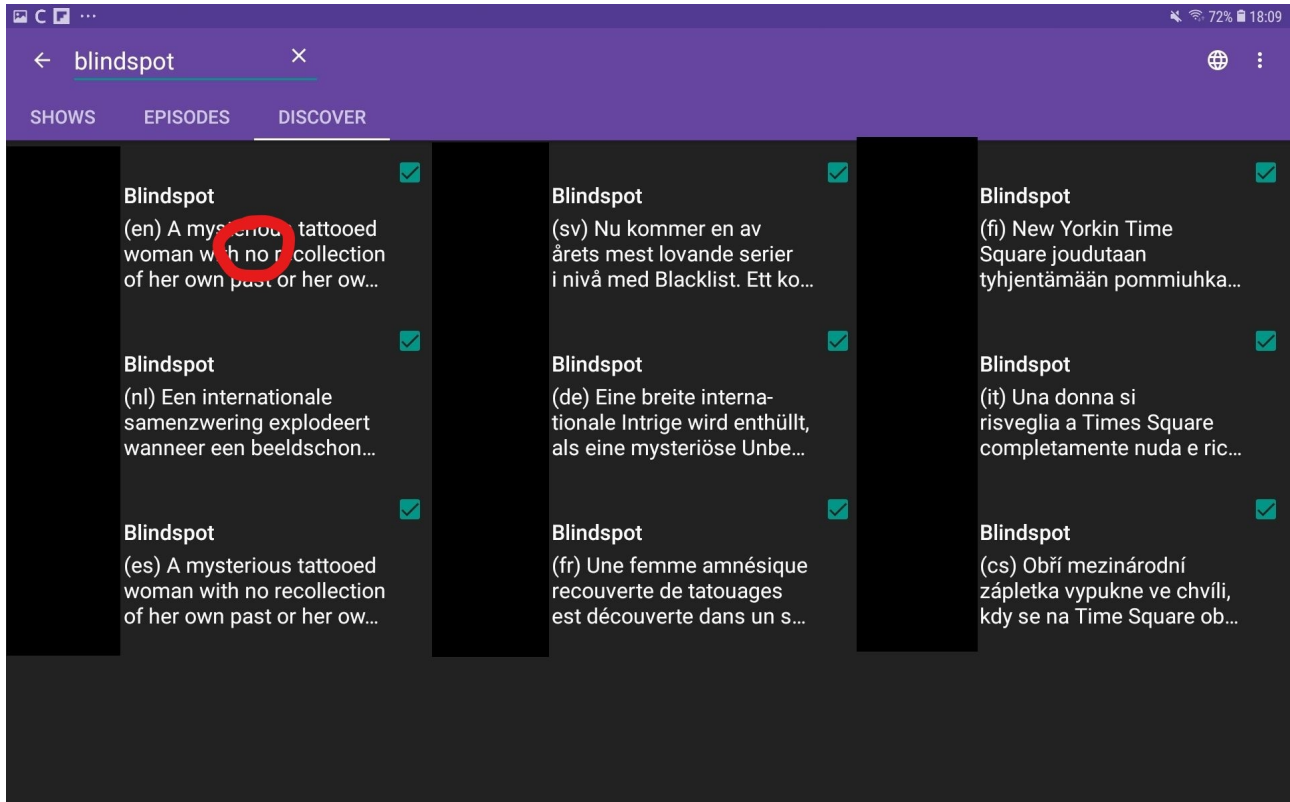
72% 18:09

← blindspot ×

SHOWS EPISODES DISCOVER

Blindspot
(en) A mys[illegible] tattooed woman w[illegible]h no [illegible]ecollection of her own past or her ow…

Blindspot
(sv) Nu kommer en av årets mest lovande serier i nivå med Blacklist. Ett ko…

Blindspot
(fi) New Yorkin Time Square joudutaan tyhjentämään pommiuhka…

Blindspot
(nl) Een internationale samenzwering explodeert wanneer een beeldschon…

Blindspot
(de) Eine breite internationale Intrige wird enthüllt, als eine mysteriöse Unbe…

Blindspot
(it) Una donna si risveglia a Times Square completamente nuda e ric…

Blindspot
(es) A mysterious tattooed woman with no recollection of her own past or her ow…

Blindspot
(fr) Une femme amnésique recouverte de tatouages est découverte dans un s…

Blindspot
(cs) Obří mezinárodní zápletka vypukne ve chvíli, kdy se na Time Square ob…